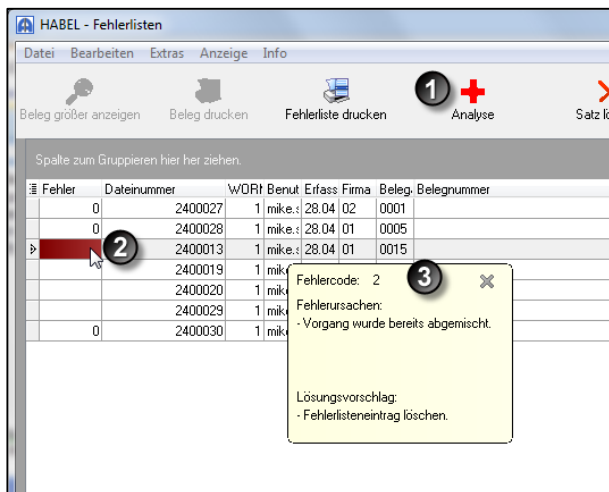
HABEL - Fehlerlisten

Datei Bearbeiten Extras Anzeige Info

Beleg größer anzeigen Beleg drucken Fehlerliste drucken 1 Analyse Satz lö

Spalte zum Gruppieren hier her ziehen.

| Fehler | Dateinummer | WORI | Benut | Erfass | Firma | Beleg | Belegnummer |
|---|---|---|---|---|---|---|---|
| 0 | 2400027 | 1 | mike.s | 28.04 | 02 | 0001 | |
| 0 | 2400028 | 1 | mike.s | 28.04 | 01 | 0005 | |
| 2 | 2400013 | 1 | mike.s | 28.04 | 01 | 0015 | |
| | 2400019 | 1 | mik | | | | |
| | 2400020 | 1 | mik | | | | |
| | 2400029 | 1 | mik | | | | |
| 0 | 2400030 | 1 | mik | | | | |

Fehlercode: 2 3

Fehlerursachen:
- Vorgang wurde bereits abgemischt.

Lösungsvorschlag:
- Fehlerlisteneintrag löschen.